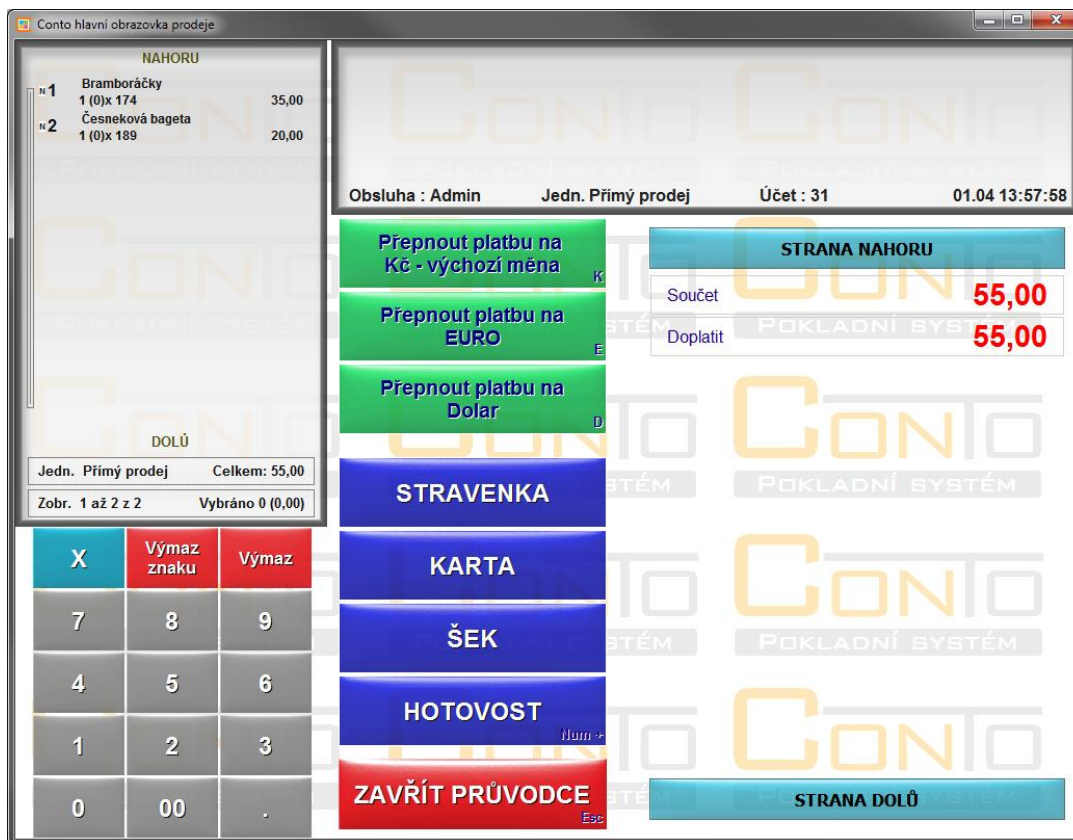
Conto hlavní obrazovka prodeje

NAHORU

N1 Bramboráčky
1 (0)x 174 35,00

N2 Česneková bageta
1 (0)x 189 20,00

DOLŮ

Jedn. Přímý prodej Celkem: 55,00

Zobr. 1 až 2 z 2 Vybráno 0 (0,00)

Obsluha : Admin Jedn. Přímý prodej Účet : 31 01.04 13:57:58

Přepnout platbu na Kč - výchozí měna K

Přepnout platbu na EURO E

Přepnout platbu na Dolar D

STRAVENKA

KARTA

ŠEK

HOTOVOST Num +

ZAVŘÍT PRŮVODCE Esc

STRANA NAHORU

Součet 55,00

Doplatit 55,00

STRANA DOLŮ

X | Výmaz znaku | Výmaz
7 | 8 | 9
4 | 5 | 6
1 | 2 | 3
0 | 00 | .

CONTO POKLADNÍ SYSTÉM